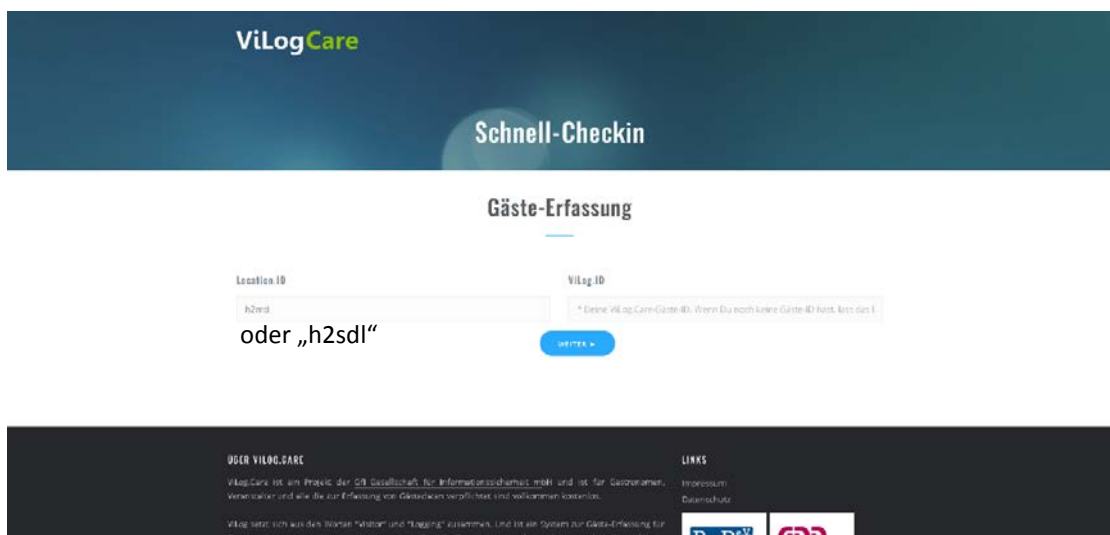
ViLogCare

Schnell-Checkin

Gäste-Erfassung

Location.ID

h2erd

ViLog.ID

* Deine ViLog.Care-Gäste-ID. Wenn Du noch keine Gäste-ID hast, lass das F

oder „h2sdl“

WEITER ▸

ÜBER VILOG.CARE

ViLog.Care ist ein Projekt der GfI Gesellschaft für Informationssicherheit mbH und ist für Gastronomen, Veranstalter und alle die zur Erfassung von Gästedaten verpflichtet sind vollkommen kostenlos.

ViLog setzt sich aus den Worten "Visitor" und "Logging" zusammen. Und ist ein System zur Gäste-Erfassung für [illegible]

LINKS

Impressum

Datenschutz